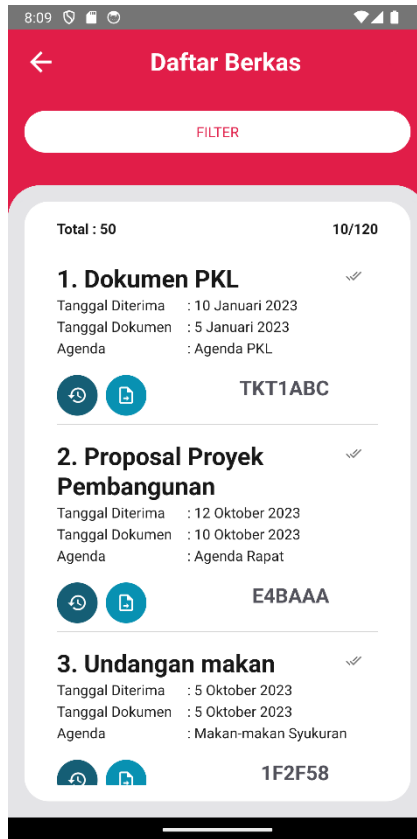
8:09

Daftar Berkas

FILTER

Total : 50

10/120

1. Dokumen PKL

| Tanggal Diterima | : 10 Januari 2023 |
|---|---|
| Tanggal Dokumen | : 5 Januari 2023 |
| Agenda | : Agenda PKL |

TKT1ABC

2. Proposal Proyek Pembangunan

| Tanggal Diterima | : 12 Oktober 2023 |
|---|---|
| Tanggal Dokumen | : 10 Oktober 2023 |
| Agenda | : Agenda Rapat |

E4BAAA

3. Undangan makan

| Tanggal Diterima | : 5 Oktober 2023 |
|---|---|
| Tanggal Dokumen | : 5 Oktober 2023 |
| Agenda | : Makan-makan Syukuran |

1F2F58